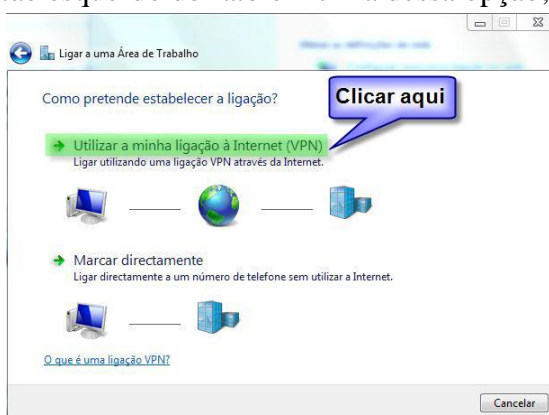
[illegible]

Ligar a uma Área de Trabalho

Como pretende estabelecer a ligação?

Clicar aqui

Utilizar a minha ligação à Internet (VPN)
Ligar utilizando uma ligação VPN através da Internet.

Marcar directamente
Ligar directamente a um número de telefone sem utilizar a Internet.

O que é uma ligação VPN?

Cancelar